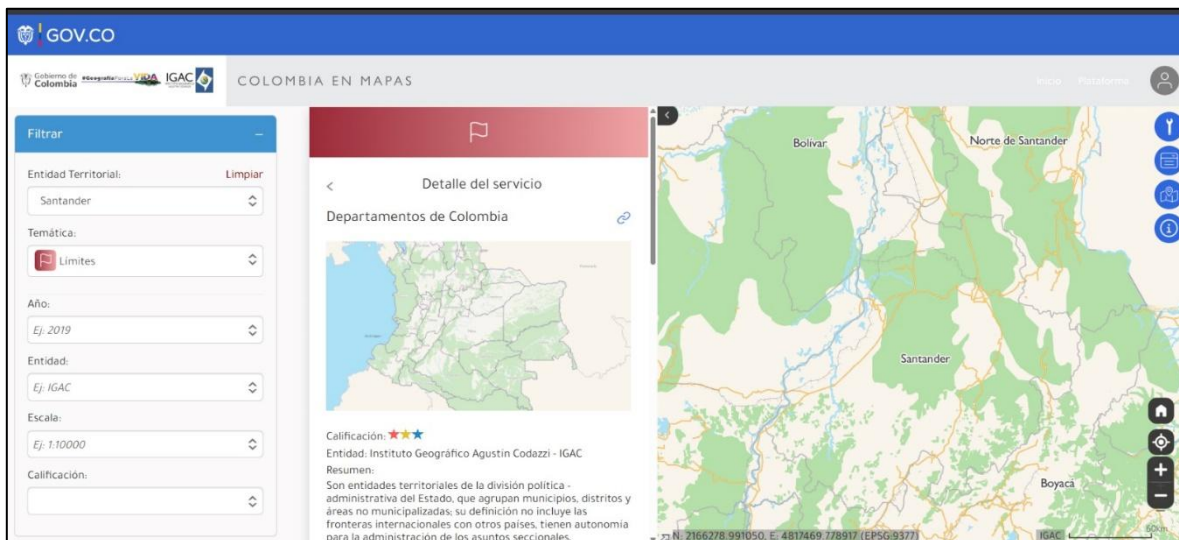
GOV.CO

Gobierno de Colombia #GeografíaParaLaVIDA IGAC

COLOMBIA EN MAPAS

Inicio Plataforma

Filtrar

Entidad Territorial: Limpiar

Santander

Temática:

Límites

Año:

Ej: 2019

Entidad:

Ej: IGAC

Escala:

Ej: 1:10000

Calificación:

Detalle del servicio

Departamentos de Colombia

Calificación: ★★★

Entidad: Instituto Geográfico Agustin Codazzi - IGAC

Resumen:

Son entidades territoriales de la división política - administrativa del Estado, que agrupan municipios, distritos y áreas no municipalizadas; su definición no incluye las fronteras internacionales con otros países, tienen autonomía para la administración de los asuntos seccionales.

Bolívar

Norte de Santander

Santander

Boyacá

N: 2166278.991050, E: 4817469.778917 (EPSG:9377)

IGAC

60km